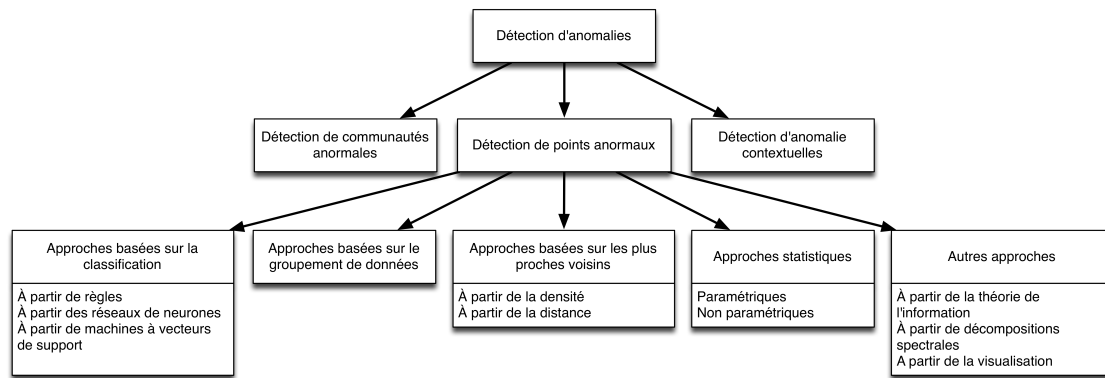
Détection d'anomalies

Détection de communautés anormales

Détection de points anormaux

Détection d'anomalie contextuelles

Approches basées sur la classification

À partir de règles
À partir des réseaux de neurones
À partir de machines à vecteurs de support

Approches basées sur le groupement de données

Approches basées sur les plus proches voisins

À partir de la densité
À partir de la distance

Approches statistiques

Paramétriques
Non paramétriques

Autres approches

À partir de la théorie de l'information
À partir de décompositions spectrales
A partir de la visualisation